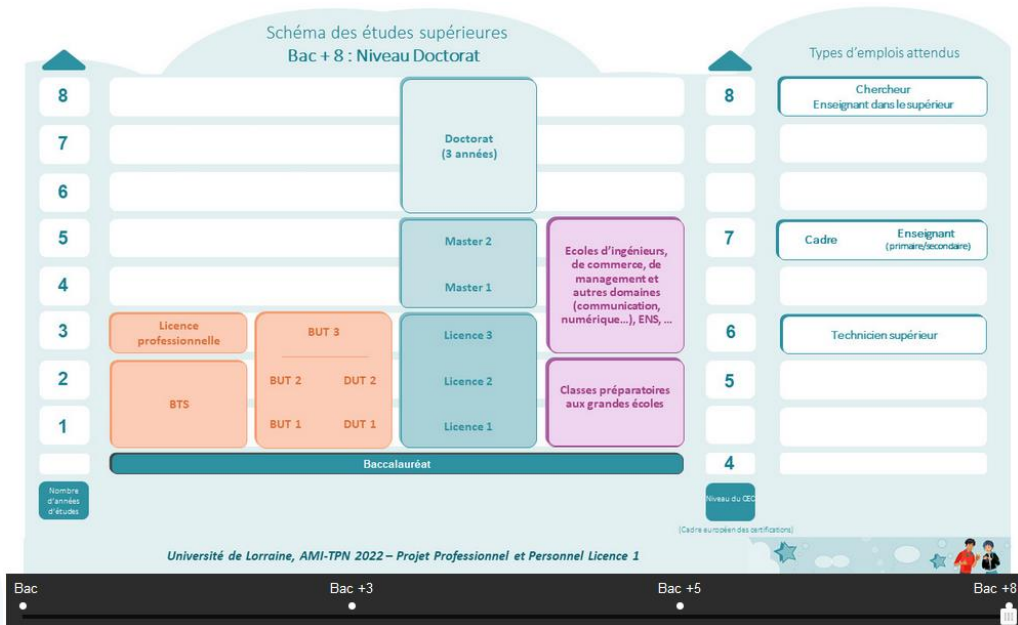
Schéma des études supérieures
Bac + 8 : Niveau Doctorat

Types d'emplois attendus

8
7
6
5
4
3
2
1

Doctorat
(3 années)

Master 2
Master 1
Licence 3
Licence 2
Licence 1

Ecoles d'ingénieurs, de commerce, de management et autres domaines (communication, numérique…), ENS, …

Classes préparatoires aux grandes écoles

Licence professionnelle

BTS

BUT 3
BUT 2
DUT 2
BUT 1
DUT 1

Baccalauréat

Nombre d'années d'études

8
7
6
5
4

Niveau du CEC
(Cadre européen des certifications)

Chercheur
Enseignant dans le supérieur

Cadre
Enseignant
(primaire/secondaire)

Technicien supérieur

Université de Lorraine, AMI-TPN 2022 – Projet Professionnel et Personnel Licence 1

Bac
Bac +3
Bac +5
Bac +8